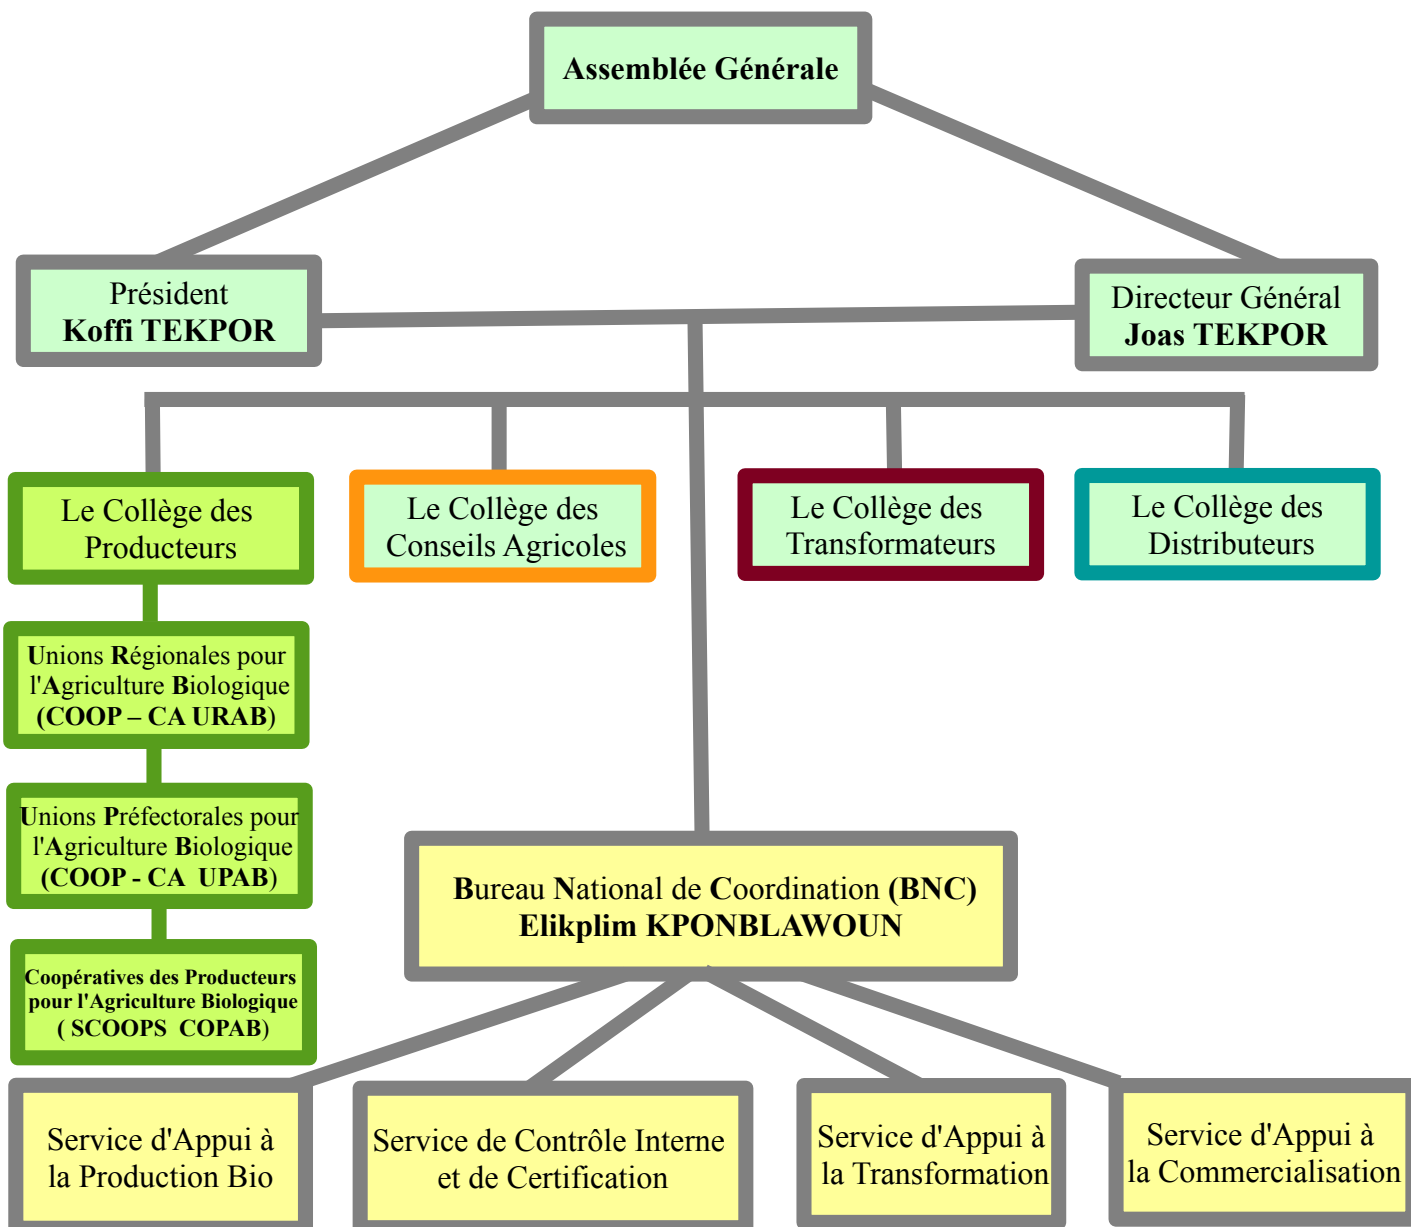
Assemblée Générale

Président
Koffi TEKPOR

Directeur Général
Joas TEKPOR

Le Collège des Producteurs

Le Collège des Conseils Agricoles

Le Collège des Transformateurs

Le Collège des Distributeurs

Unions Régionales pour l'Agriculture Biologique
(COOP – CA URAB)

Unions Préfectorales pour l'Agriculture Biologique
(COOP - CA UPAB)

Coopératives des Producteurs pour l'Agriculture Biologique
( SCOOPS COPAB)

Bureau National de Coordination (BNC)
Elikplim KPONBLAWOUN

Service d'Appui à la Production Bio

Service de Contrôle Interne et de Certification

Service d'Appui à la Transformation

Service d'Appui à la Commercialisation